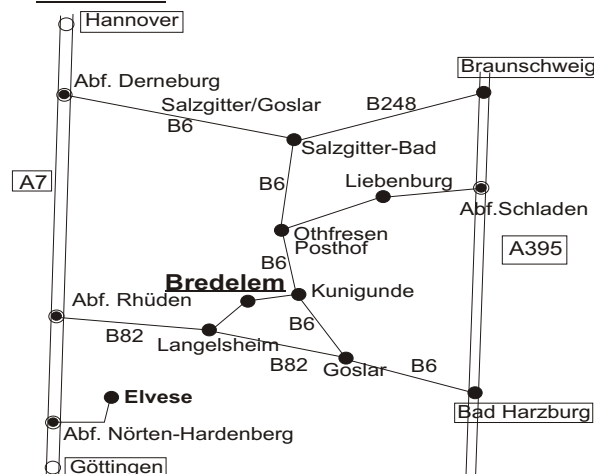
Hannover
Braunschweig
Abf. Derneburg
Salzgitter/Goslar
B248
B6
Salzgitter-Bad
A7
B6
Liebenburg
Abf.Schladen
Othfresen
Posthof
A395
B6
Bredelem
Kunigunde
Abf. Rhüden
B6
B82
Langelsheim
B82
Goslar
B6
Elvese
Bad Harzburg
Abf. Nörten-Hardenberg
Göttingen